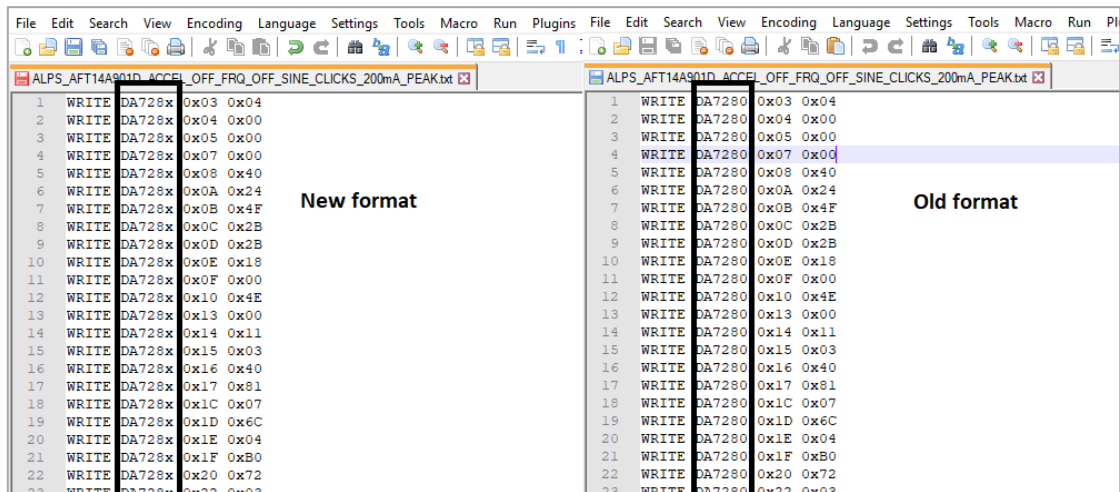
File Edit Search View Encoding Language Settings Tools Macro Run Plugins

ALPS_AFT14A901D_ACCEL_OFF_FRQ_OFF_SINE_CLICKS_200mA_PEAK.txt

1 WRITE DA728x 0x03 0x04
2 WRITE DA728x 0x04 0x00
3 WRITE DA728x 0x05 0x00
4 WRITE DA728x 0x07 0x00
5 WRITE DA728x 0x08 0x40
6 WRITE DA728x 0x0A 0x24
7 WRITE DA728x 0x0B 0x4F
8 WRITE DA728x 0x0C 0x2B
9 WRITE DA728x 0x0D 0x2B
10 WRITE DA728x 0x0E 0x18
11 WRITE DA728x 0x0F 0x00
12 WRITE DA728x 0x10 0x4E
13 WRITE DA728x 0x13 0x00
14 WRITE DA728x 0x14 0x11
15 WRITE DA728x 0x15 0x03
16 WRITE DA728x 0x16 0x40
17 WRITE DA728x 0x17 0x81
18 WRITE DA728x 0x1C 0x07
19 WRITE DA728x 0x1D 0x6C
20 WRITE DA728x 0x1E 0x04
21 WRITE DA728x 0x1F 0xB0
22 WRITE DA728x 0x20 0x72
23 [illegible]

New format

File Edit Search View Encoding Language Settings Tools Macro Run Pl

ALPS_AFT14A901D_ACCEL_OFF_FRQ_OFF_SINE_CLICKS_200mA_PEAK.txt

1 WRITE DA7280 0x03 0x04
2 WRITE DA7280 0x04 0x00
3 WRITE DA7280 0x05 0x00
4 WRITE DA7280 0x07 0x00
5 WRITE DA7280 0x08 0x40
6 WRITE DA7280 0x0A 0x24
7 WRITE DA7280 0x0B 0x4F
8 WRITE DA7280 0x0C 0x2B
9 WRITE DA7280 0x0D 0x2B
10 WRITE DA7280 0x0E 0x18
11 WRITE DA7280 0x0F 0x00
12 WRITE DA7280 0x10 0x4E
13 WRITE DA7280 0x13 0x00
14 WRITE DA7280 0x14 0x11
15 WRITE DA7280 0x15 0x03
16 WRITE DA7280 0x16 0x40
17 WRITE DA7280 0x17 0x81
18 WRITE DA7280 0x1C 0x07
19 WRITE DA7280 0x1D 0x6C
20 WRITE DA7280 0x1E 0x04
21 WRITE DA7280 0x1F 0xB0
22 WRITE DA7280 0x20 0x72
23 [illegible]

Old format